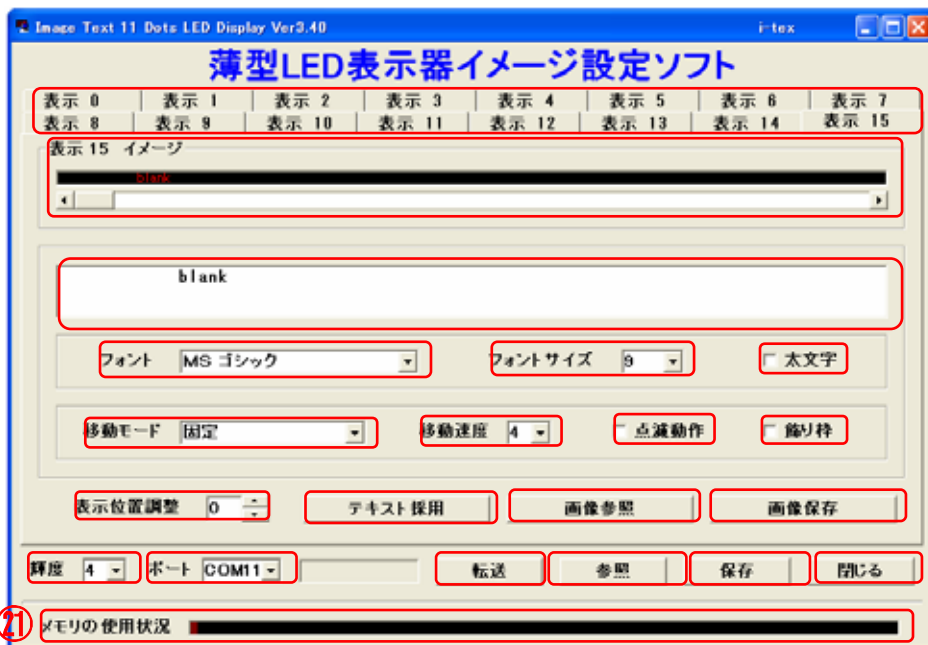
Image Text 11 Dots LED Display Ver3.40
i-tex

薄型LED表示器イメージ設定ソフト

表示 0 | 表示 1 | 表示 2 | 表示 3 | 表示 4 | 表示 5 | 表示 6 | 表示 7
表示 8 | 表示 9 | 表示 10 | 表示 11 | 表示 12 | 表示 13 | 表示 14 | 表示 15

表示 15 イメージ
blank

blank

フォント MS ゴシック
フォントサイズ 9
太文字

移動モード 固定
移動速度 4
点滅動作
飾り枠

表示位置調整 0
テキスト採用
画像参照
画像保存

輝度 4
ポート COM11
転送
参照
保存
閉じる

㉑
メモリの使用状況